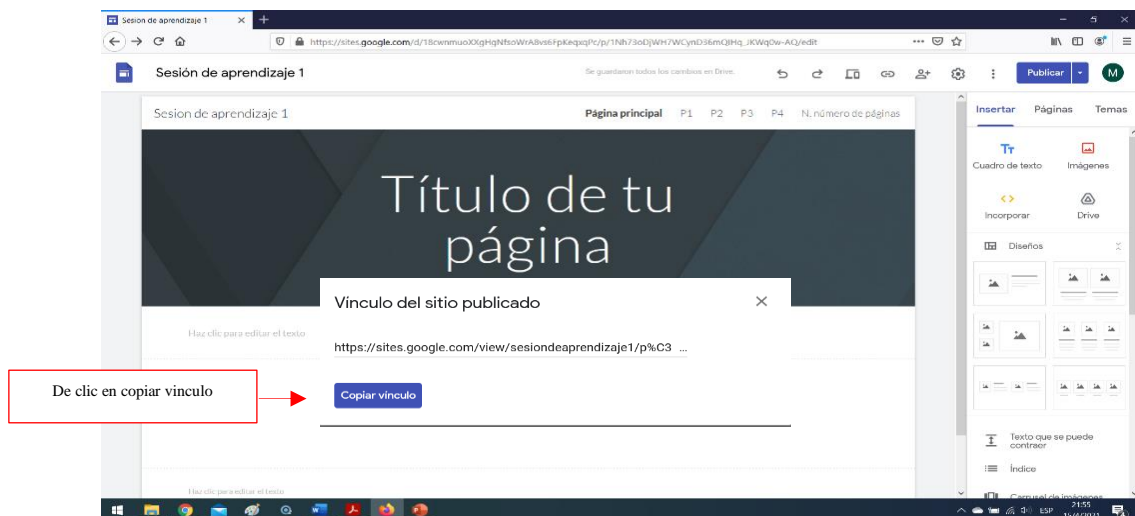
Sesion de aprendizaje 1

https://sites.google.com/d/18cwnmuoXXgHgNfsoWrA8vs6FpKeqxqPc/p/1Nh73oDjWH7WCynD36mQIHq_JKWqOw-AQ/edit

Sesión de aprendizaje 1

Se guardaron todos los cambios en Drive.

Publicar

M

Sesion de aprendizaje 1

Página principal P1 P2 P3 P4 N. número de páginas

Título de tu página

Haz clic para editar el texto

Vínculo del sitio publicado

https://sites.google.com/view/sesiondeaprendizaje1/p%C3 ...

Copiar vínculo

De clic en copiar vinculo

Haz clic para editar el texto

Insertar Páginas Temas

Cuadro de texto Imágenes

Incorporar Drive

Diseños

Texto que se puede contraer

Índice

Carrusel de imágenes

ESP 21:55